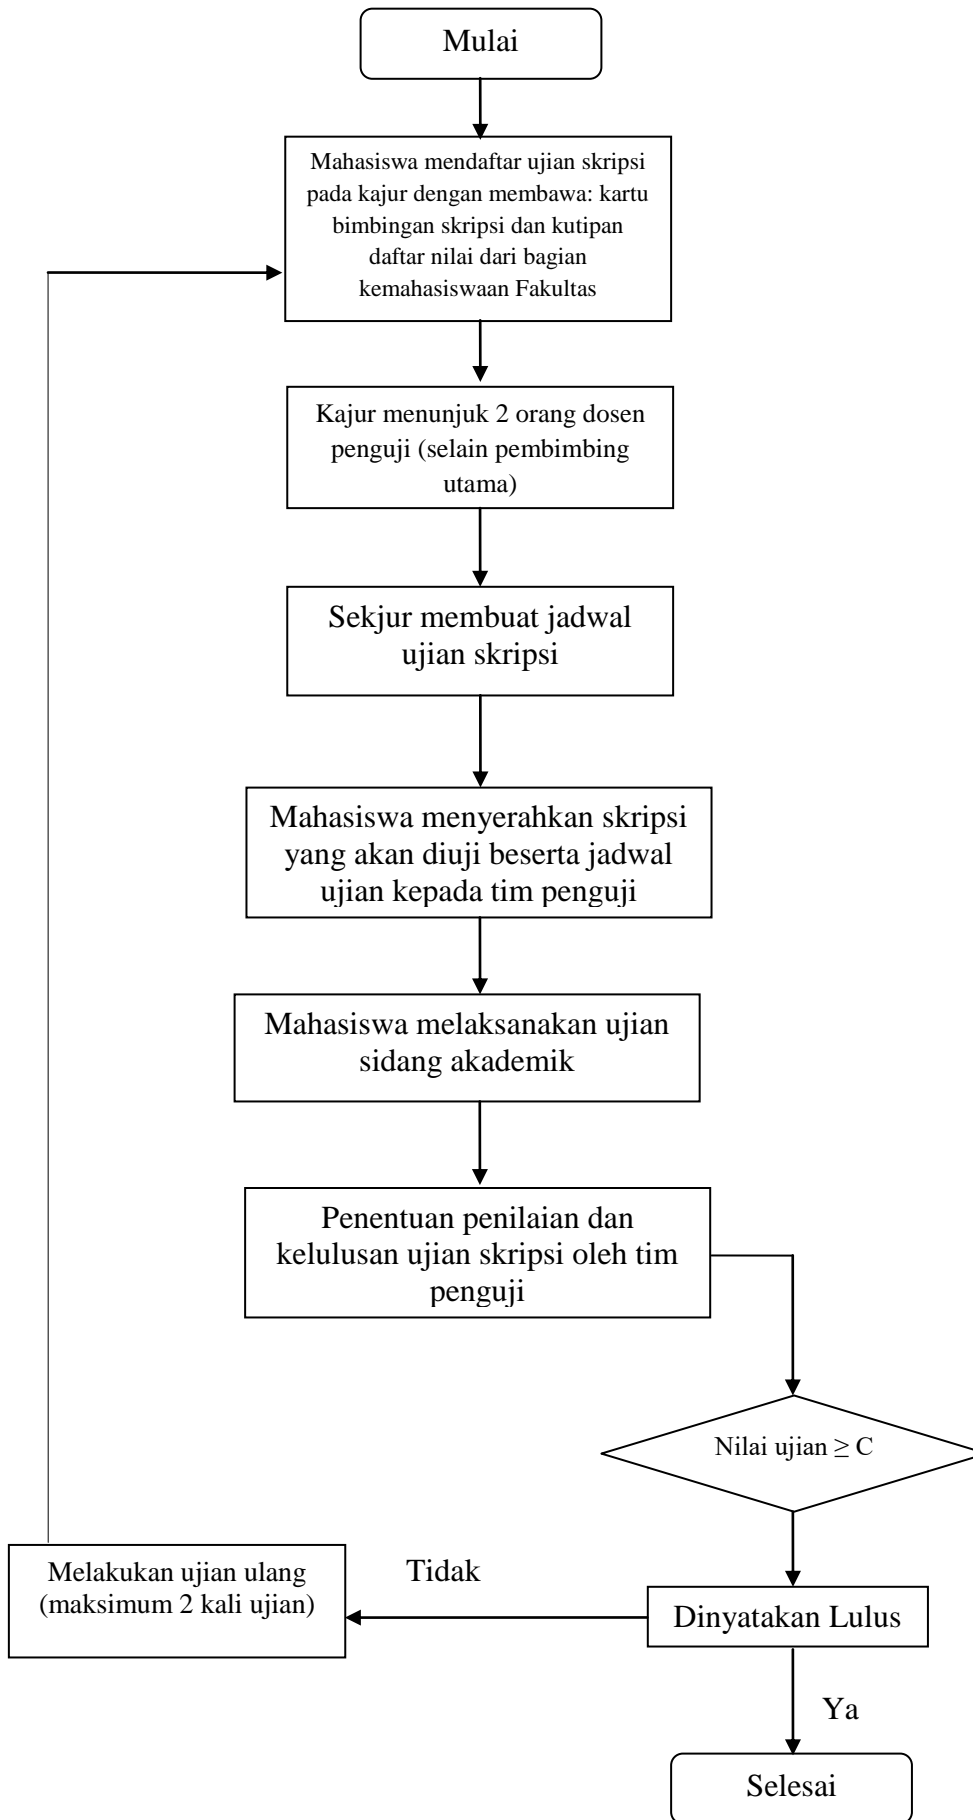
Mulai

Mahasiswa mendaftar ujian skripsi pada kajur dengan membawa: kartu bimbingan skripsi dan kutipan daftar nilai dari bagian kemahasiswaan Fakultas

Kajur menunjuk 2 orang dosen penguji (selain pembimbing utama)

Sekjur membuat jadwal ujian skripsi

Mahasiswa menyerahkan skripsi yang akan diuji beserta jadwal ujian kepada tim penguji

Mahasiswa melaksanakan ujian sidang akademik

Penentuan penilaian dan kelulusan ujian skripsi oleh tim penguji

Nilai ujian $\geq$ C

Melakukan ujian ulang (maksimum 2 kali ujian)

Tidak

Dinyatakan Lulus

Ya

Selesai